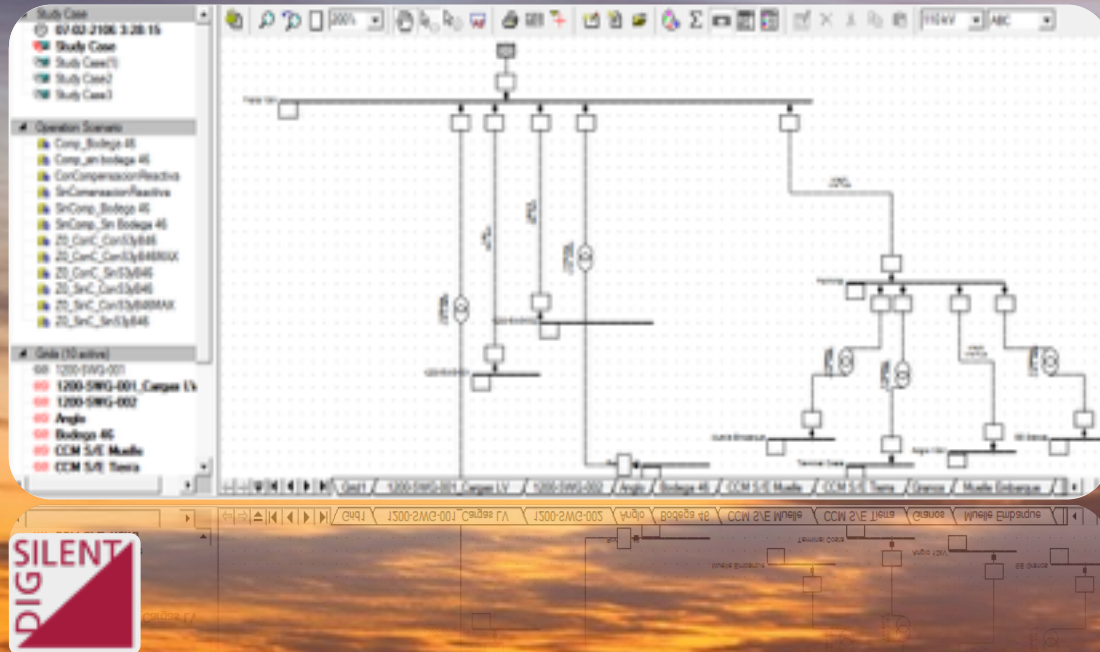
Study Case
07-02-2106 3:28:15
Study Case
Study Case(1)
Study Case2
Study Case3

Operation Scenario
Comp_Bodega 46
Comp_sin bodega 46
ConCompensacionReactiva
SinCompensacionReactiva
SinComp_Bodega 46
SinComp_Sin Bodega 46
Z0_ConC_ConS3yB46
Z0_ConC_ConS3yB46MAX
Z0_ConC_SinS3yB46
Z0_SinC_ConS3yB46
Z0_SinC_ConS3yB46MAX
Z0_SinC_SinS3yB46

Grids (10 active)
1200-SWG-001
1200-SWG-001_Cargas LV
1200-SWG-002
Anglo
Bodega 46
CCM S/E Muelle
CCM S/E Tierra

200%
110 kV
ABC

Grid1
1200-SWG-001_Cargas LV
1200-SWG-002
Anglo
Bodega 46
CCM S/E Muelle
CCM S/E Tierra
Grancs
Muelle Embarque

Muelle Embarque
Terminal Grane
Anglo 10H

SILENT
DIG